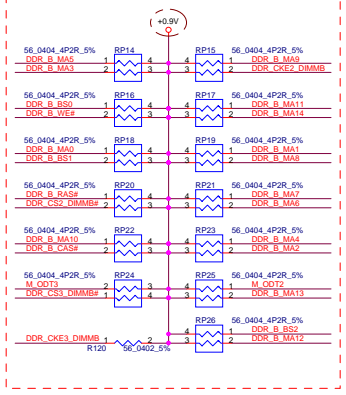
+0.9V

56_0404_4P2R_5%
DDR_B_MA5
DDR_B_MA3
RP14
1 4
2 3
RP15
4 1
3 2
56_0404_4P2R_5%
DDR_B_MA9
DDR_CKE2_DIMMB

56_0404_4P2R_5%
DDR_B_BS0
DDR_B_WE#
RP16
1 4
2 3
RP17
4 1
3 2
56_0404_4P2R_5%
DDR_B_MA11
DDR_B_MA14

56_0404_4P2R_5%
DDR_B_MA0
DDR_B_BS1
RP18
1 4
2 3
RP19
4 1
3 2
56_0404_4P2R_5%
DDR_B_MA1
DDR_B_MA8

56_0404_4P2R_5%
DDR_B_RAS#
DDR_CS2_DIMMB#
RP20
1 4
2 3
RP21
4 1
3 2
56_0404_4P2R_5%
DDR_B_MA7
DDR_B_MA6

56_0404_4P2R_5%
DDR_B_MA10
DDR_B_CAS#
RP22
1 4
2 3
RP23
4 1
3 2
56_0404_4P2R_5%
DDR_B_MA4
DDR_B_MA2

56_0404_4P2R_5%
M_ODT3
DDR_CS3_DIMMB#
RP24
1 4
2 3
RP25
4 1
3 2
56_0404_4P2R_5%
M_ODT2
DDR_B_MA13

RP26
4 1
3 2
56_0404_4P2R_5%
DDR_B_BS2
DDR_B_MA12

DDR_CKE3_DIMMB
1 2
R120
56_0402_5%